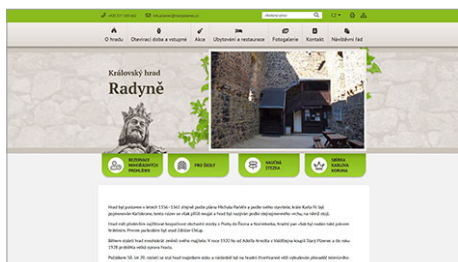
+420 377 000 000

info@hrad-radyne.cz

O hradu | Otevírací doba a vstupné | Akce | Ubytování a restaurace | Fotogalerie | Kontakt | Návštěvní řád

Královský hrad

Radyně

REZERVACE MIMOŘÁDNÝCH PROHLÍDEK

PRO ŠKOLY

NAUČNÁ STEZKA

SBÍRKA KARLOVA KORUNA

Hrad byl postaven v letech 1356–1361 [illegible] podle plánu Michala Parléře a podle vzoru stavitele krále Karla IV. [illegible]

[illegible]

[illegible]

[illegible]

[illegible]